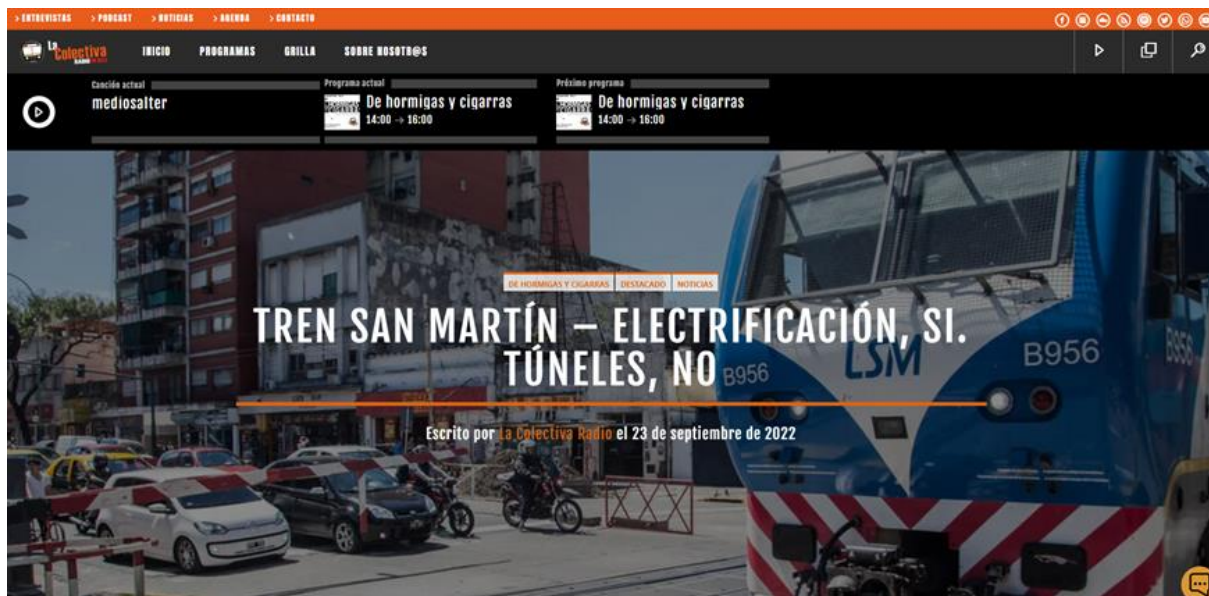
> ENTREVISTAS > PODCAST > NOTICIAS > AGENDA > CONTACTO

La Colectiva RADIO

INICIO PROGRAMAS GRILLA SOBRE NOSOTR@S

Canción actual
mediosalter

Programa actual
De hormigas y cigarras
14:00 → 16:00

Próximo programa
De hormigas y cigarras
14:00 → 16:00

DE HORMIGAS Y CIGARRAS DESTACADO NOTICIAS

TREN SAN MARTÍN – ELECTRIFICACIÓN, SI. TÚNELES, NO

Escrito por La Colectiva Radio el 23 de septiembre de 2022

LSM B956 B956 B956